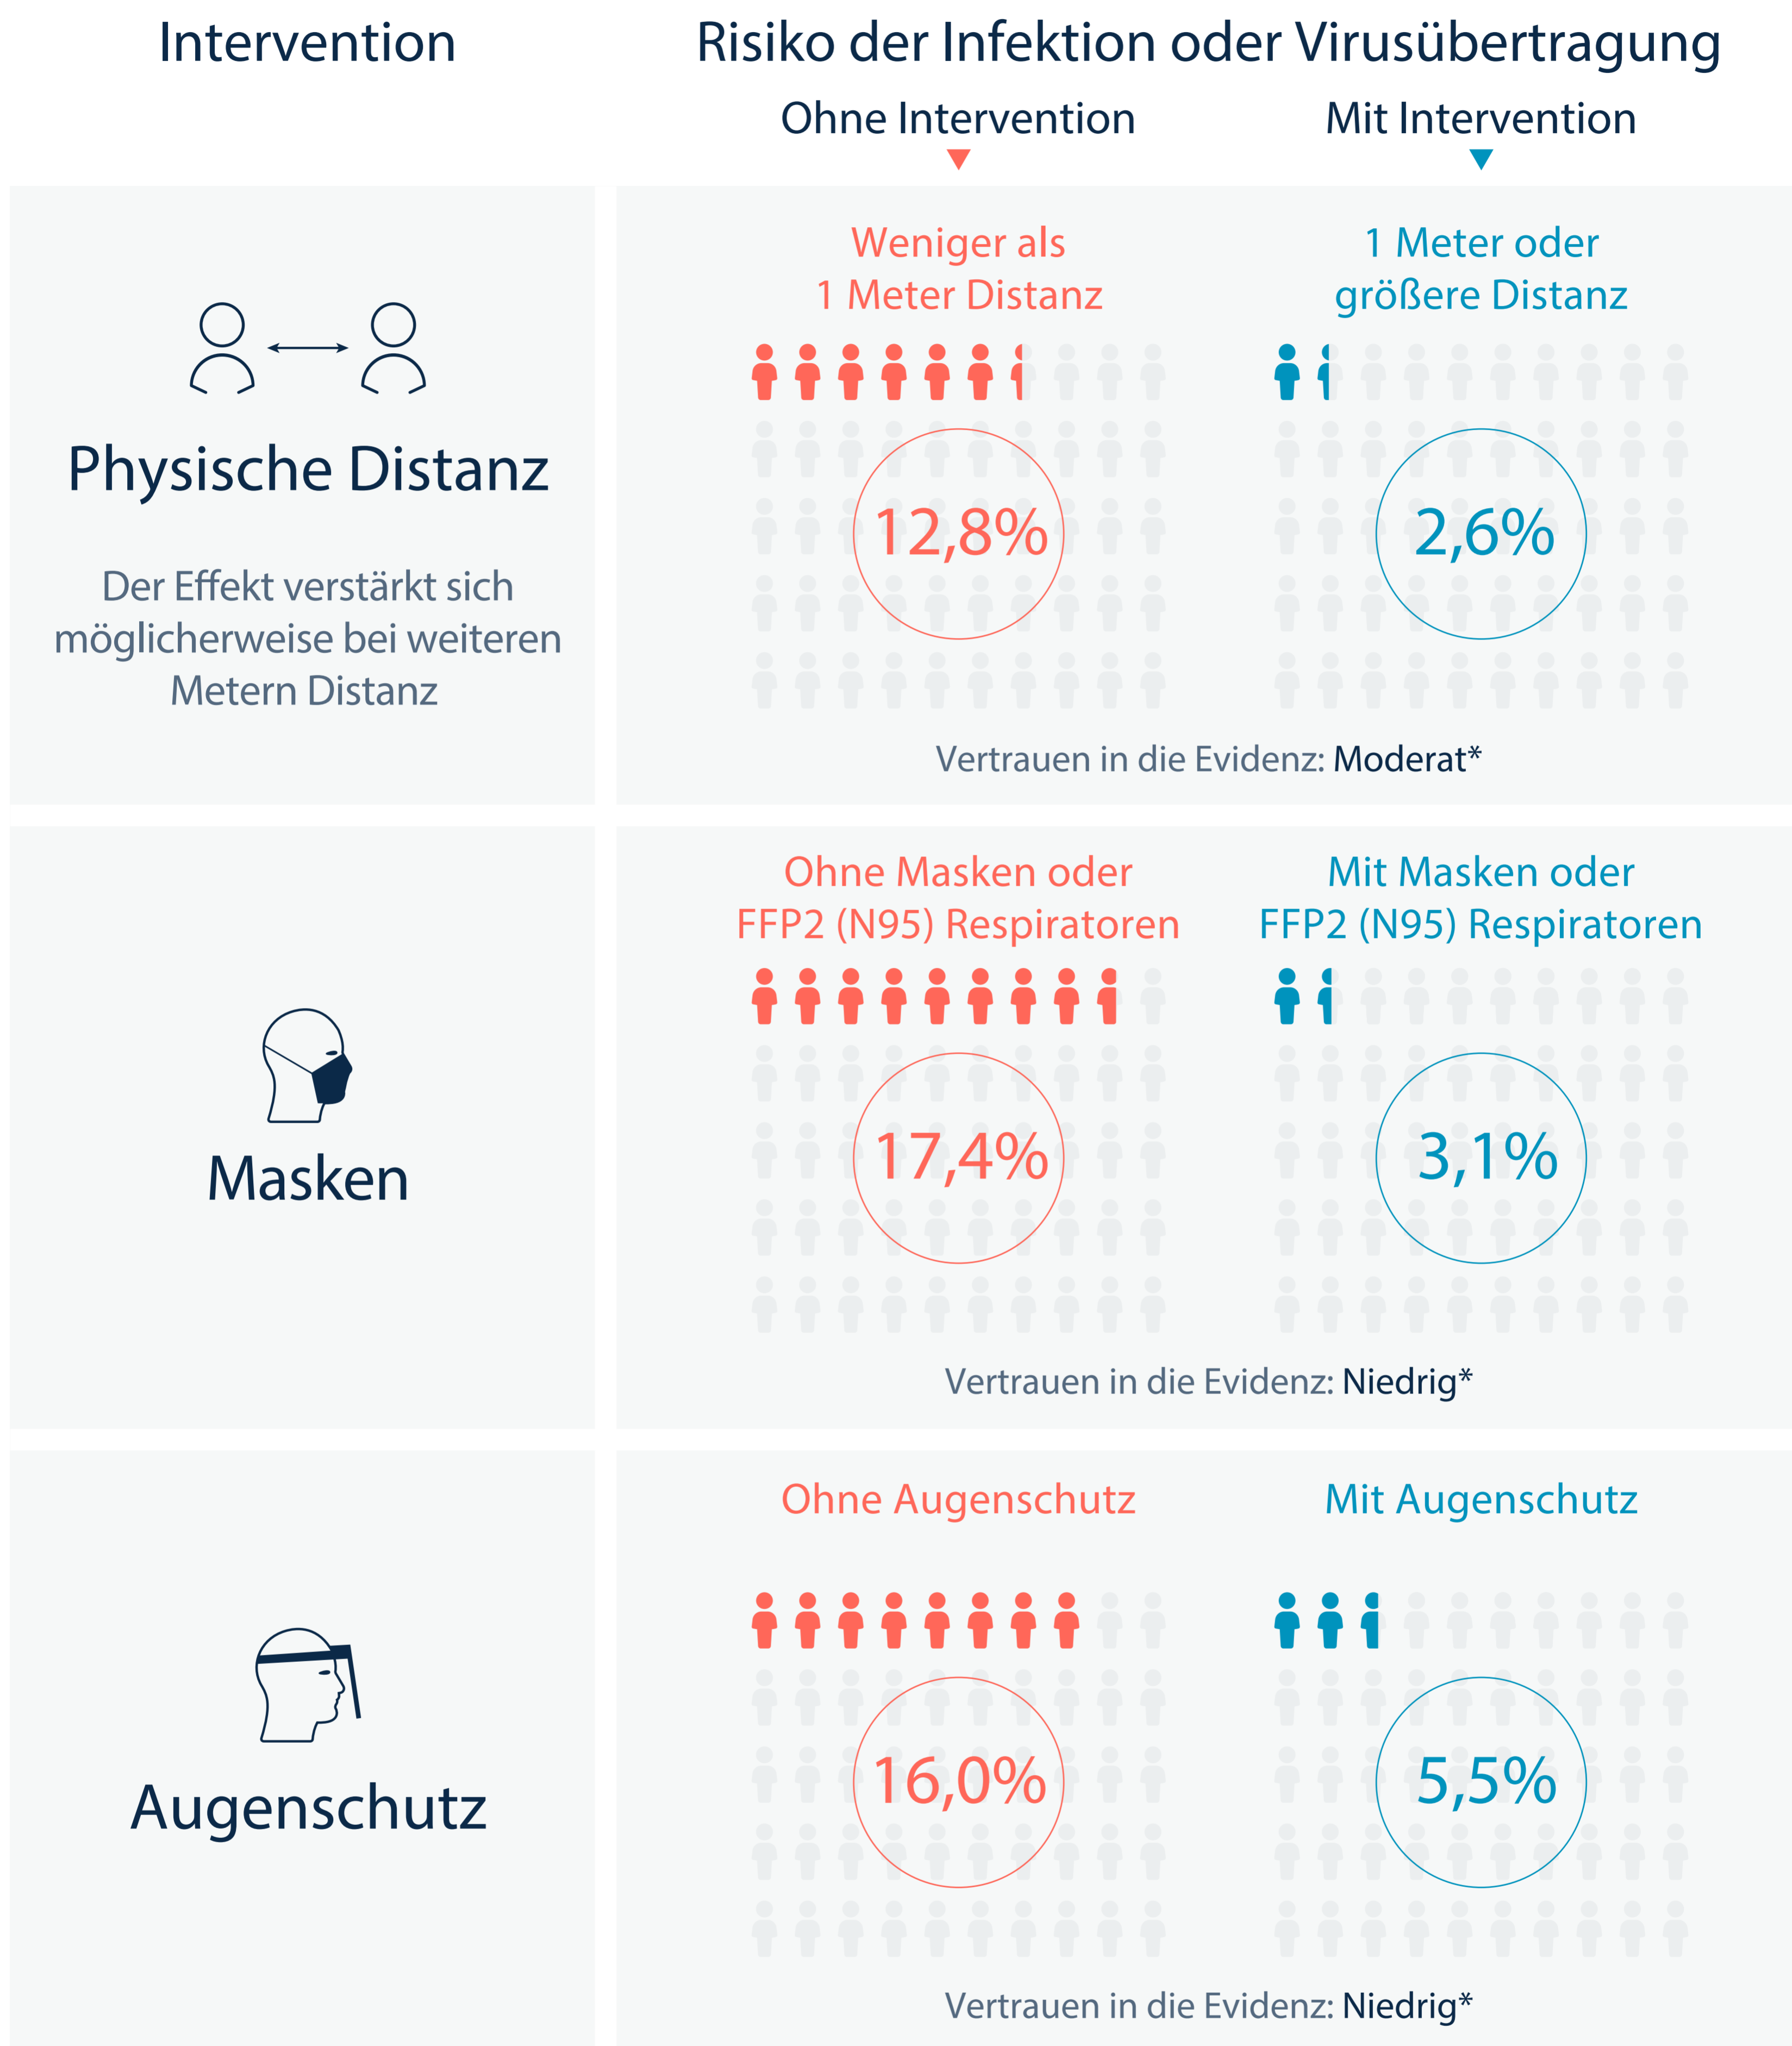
Intervention

Risiko der Infektion oder Virusübertragung

Ohne Intervention

Mit Intervention

Physische Distanz

Der Effekt verstärkt sich möglicherweise bei weiteren Metern Distanz

Weniger als 1 Meter Distanz

1 Meter oder größere Distanz

12,8%

2,6%

Vertrauen in die Evidenz: Moderat*

Masken

Ohne Masken oder FFP2 (N95) Respiratoren

Mit Masken oder FFP2 (N95) Respiratoren

17,4%

3,1%

Vertrauen in die Evidenz: Niedrig*

Augenschutz

Ohne Augenschutz

Mit Augenschutz

16,0%

5,5%

Vertrauen in die Evidenz: Niedrig*